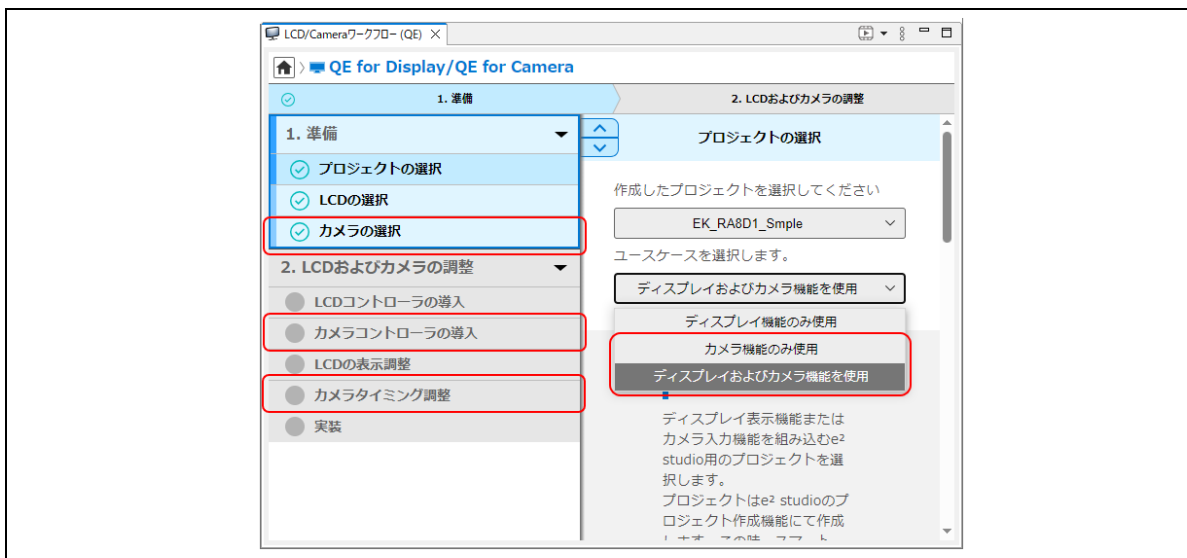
LCD/Cameraワークフロー (QE)

QE for Display/QE for Camera

1. 準備

2. LCDおよびカメラの調整

1. 準備

プロジェクトの選択

LCDの選択

カメラの選択

2. LCDおよびカメラの調整

LCDコントローラの導入

カメラコントローラの導入

LCDの表示調整

カメラタイミング調整

実装

プロジェクトの選択

作成したプロジェクトを選択してください

EK_RA8D1_Smple

ユースケースを選択します。

ディスプレイおよびカメラ機能を使用

ディスプレイ機能のみ使用

カメラ機能のみ使用

ディスプレイおよびカメラ機能を使用

ディスプレイ表示機能または カメラ入力機能を組み込むe² studio用のプロジェクトを選択します。
プロジェクトはe² studioのプロジェクト作成機能にて作成 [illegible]